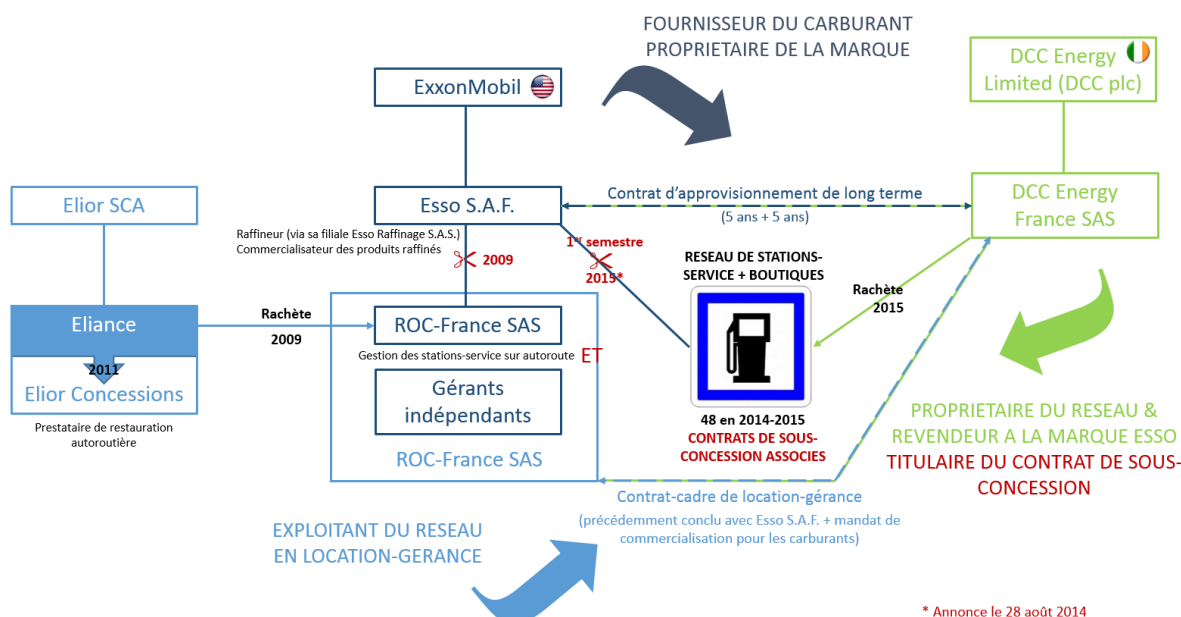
FOURNISSEUR DU CARBURANT
PROPRIETAIRE DE LA MARQUE

ExxonMobil

DCC Energy Limited (DCC plc)

Elior SCA

Esso S.A.F.

Contrat d'approvisionnement de long terme
(5 ans + 5 ans)

DCC Energy France SAS

Raffineur (via sa filiale Esso Raffinage S.A.S.)
Commercialisateur des produits raffinés

2009

1$^{er}$ semestre 2015*

RESEAU DE STATIONS-SERVICE + BOUTIQUES

Rachète 2015

Eliance

2011

Elior Concessions

Prestataire de restauration autoroutière

Rachète
2009

ROC-France SAS

Gestion des stations-service sur autoroute ET

Gérants indépendants

ROC-France SAS

48 en 2014-2015
CONTRATS DE SOUS-CONCESSION ASSOCIES

PROPRIETAIRE DU RESEAU & REVENDEUR A LA MARQUE ESSO
TITULAIRE DU CONTRAT DE SOUS-CONCESSION

Contrat-cadre de location-gérance
(précédemment conclu avec Esso S.A.F. + mandat de commercialisation pour les carburants)

EXPLOITANT DU RESEAU EN LOCATION-GERANCE

* Annonce le 28 août 2014